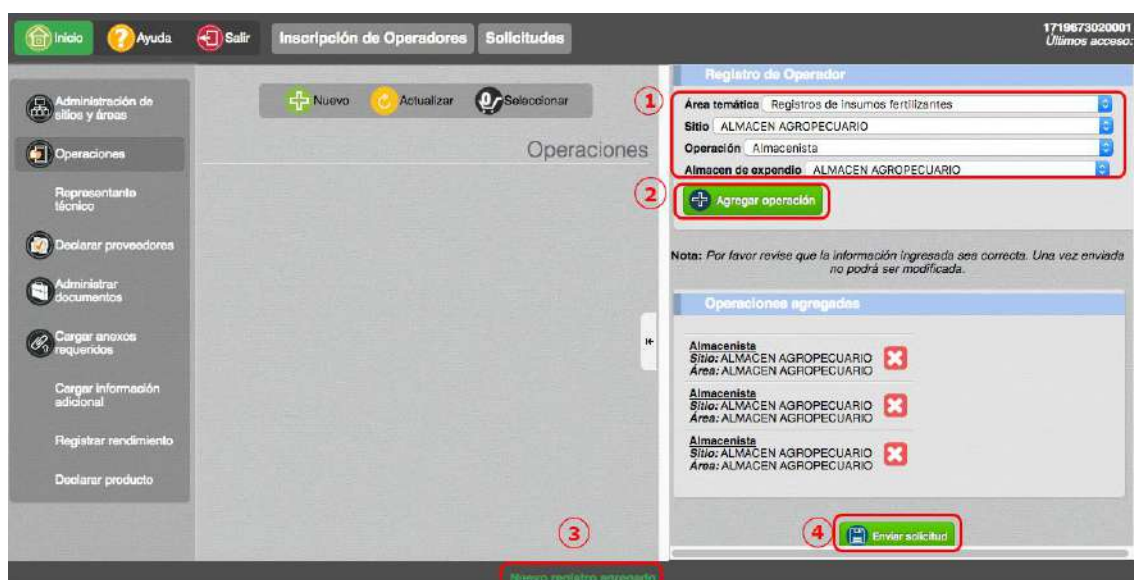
Inicio Ayuda Salir Inscripción de Operadores Solicitudes

1719673020001
Últimos acceso:

Administración de sitios y áreas

Operaciones

Representante técnico

Declarar proveedores

Administrar documentos

Cargar anexos requeridos

Cargar información adicional

Registrar rendimiento

Declarar producto

Nuevo Actualizar Seleccionar

Operaciones

Registro de Operador

1

Área temática Registros de insumos fertilizantes

Sitio ALMACEN AGROPECUARIO

Operación Almacenista

Almacen de expendio ALMACEN AGROPECUARIO

2

Agregar operación

Nota: Por favor revise que la información ingresada sea correcta. Una vez enviada no podrá ser modificada.

Operaciones agregadas

Almacenista
Sitio: ALMACEN AGROPECUARIO
Área: ALMACEN AGROPECUARIO

Almacenista
Sitio: ALMACEN AGROPECUARIO
Área: ALMACEN AGROPECUARIO

Almacenista
Sitio: ALMACEN AGROPECUARIO
Área: ALMACEN AGROPECUARIO

3

4

Enviar solicitud

Nuevo registro agregado